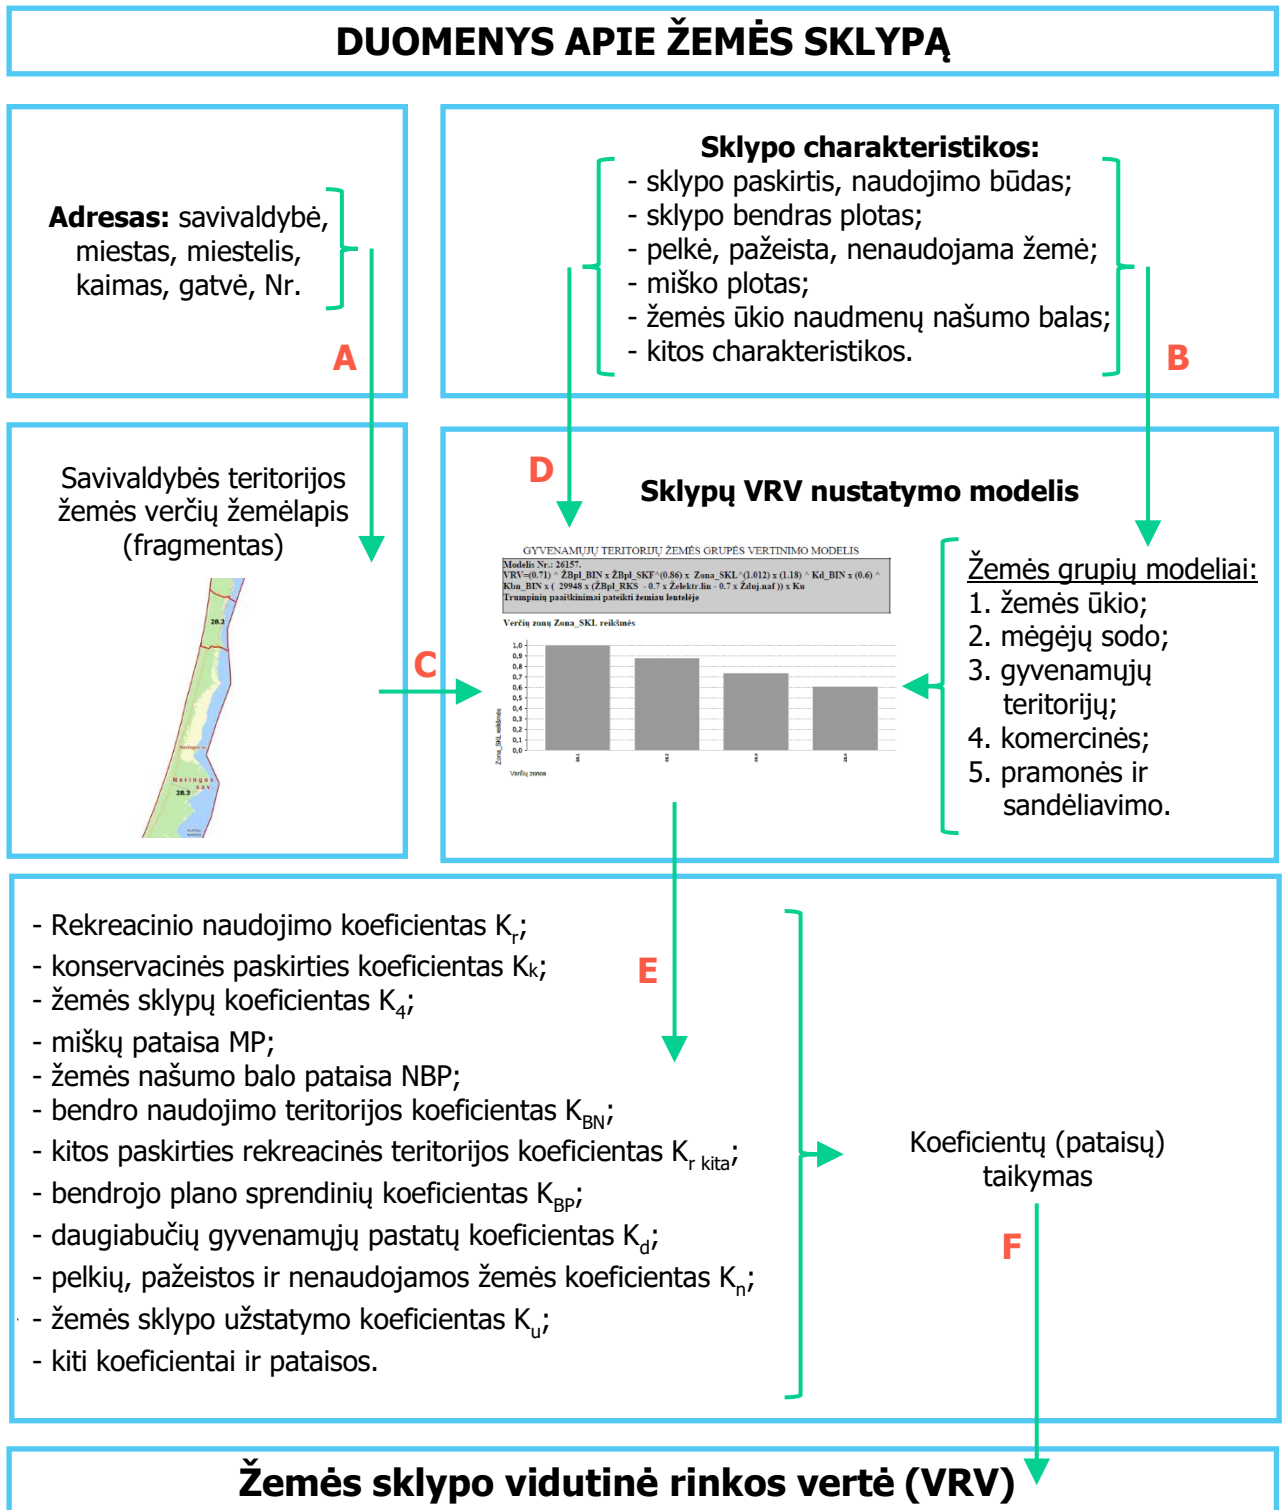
DUOMENYS APIE ŽEMĖS SKLYPĄ

**Adresas:** savivaldybė, miestas, miestelis, kaimas, gatvė, Nr.

A

**Sklypo charakteristikos:**
- sklypo paskirtis, naudojimo būdas;
- sklypo bendras plotas;
- pelkė, pažeista, nenaudojama žemė;
- miško plotas;
- žemės ūkio naudmenų našumo balas;
- kitos charakteristikos.

B

Savivaldybės teritorijos žemės verčių žemėlapis (fragmentas)

28.2

Neringos sav.

28.3

D

Sklypų VRV nustatymo modelis

GYVENAMŲJŲ TERITORIJŲ ŽEMĖS GRUPĖS VERTINIMO MODELIS

Modelis Nr.: 26157.
VRV=(0.71) ^ ŽBpl_BIN x ŽBpl_SKF^(0.86) x Zona_SKL^(1.012) x (1.18) ^ Kd_BIN x (0.6) ^ Kbn_BIN x ( 29948 x (ŽBpl_RKS - 0.7 x Želektr.lin - 0.7 x Ždujo.naf)) x Ku
Trumpinių paaiškinimai pateikti žemiau lentelėje

Verčių zonų Zona_SKL reikšmės

1,0 0,9 0,8 0,7 0,6 0,5 0,4 0,3 0,2 0,1 0,0

Zona_SKL reikšmės

Verčių zonos

C

Žemės grupių modeliai:
1. žemės ūkio;
2. mėgėjų sodo;
3. gyvenamųjų teritorijų;
4. komercinės;
5. pramonės ir sandėliavimo.

- Rekreacinio naudojimo koeficientas $K_r$;
- konservacinės paskirties koeficientas Kk;
- žemės sklypų koeficientas $K_4$;
- miškų pataisa MP;
- žemės našumo balo pataisa NBP;
- bendro naudojimo teritorijos koeficientas $K_{BN}$;
- kitos paskirties rekreacinės teritorijos koeficientas $K_{r\ kita}$;
- bendrojo plano sprendinių koeficientas $K_{BP}$;
- daugiabučių gyvenamųjų pastatų koeficientas $K_d$;
- pelkių, pažeistos ir nenaudojamos žemės koeficientas $K_n$;
- žemės sklypo užstatymo koeficientas $K_u$;
- kiti koeficientai ir pataisos.

E

Koeficientų (pataisų) taikymas

F

Žemės sklypo vidutinė rinkos vertė (VRV)